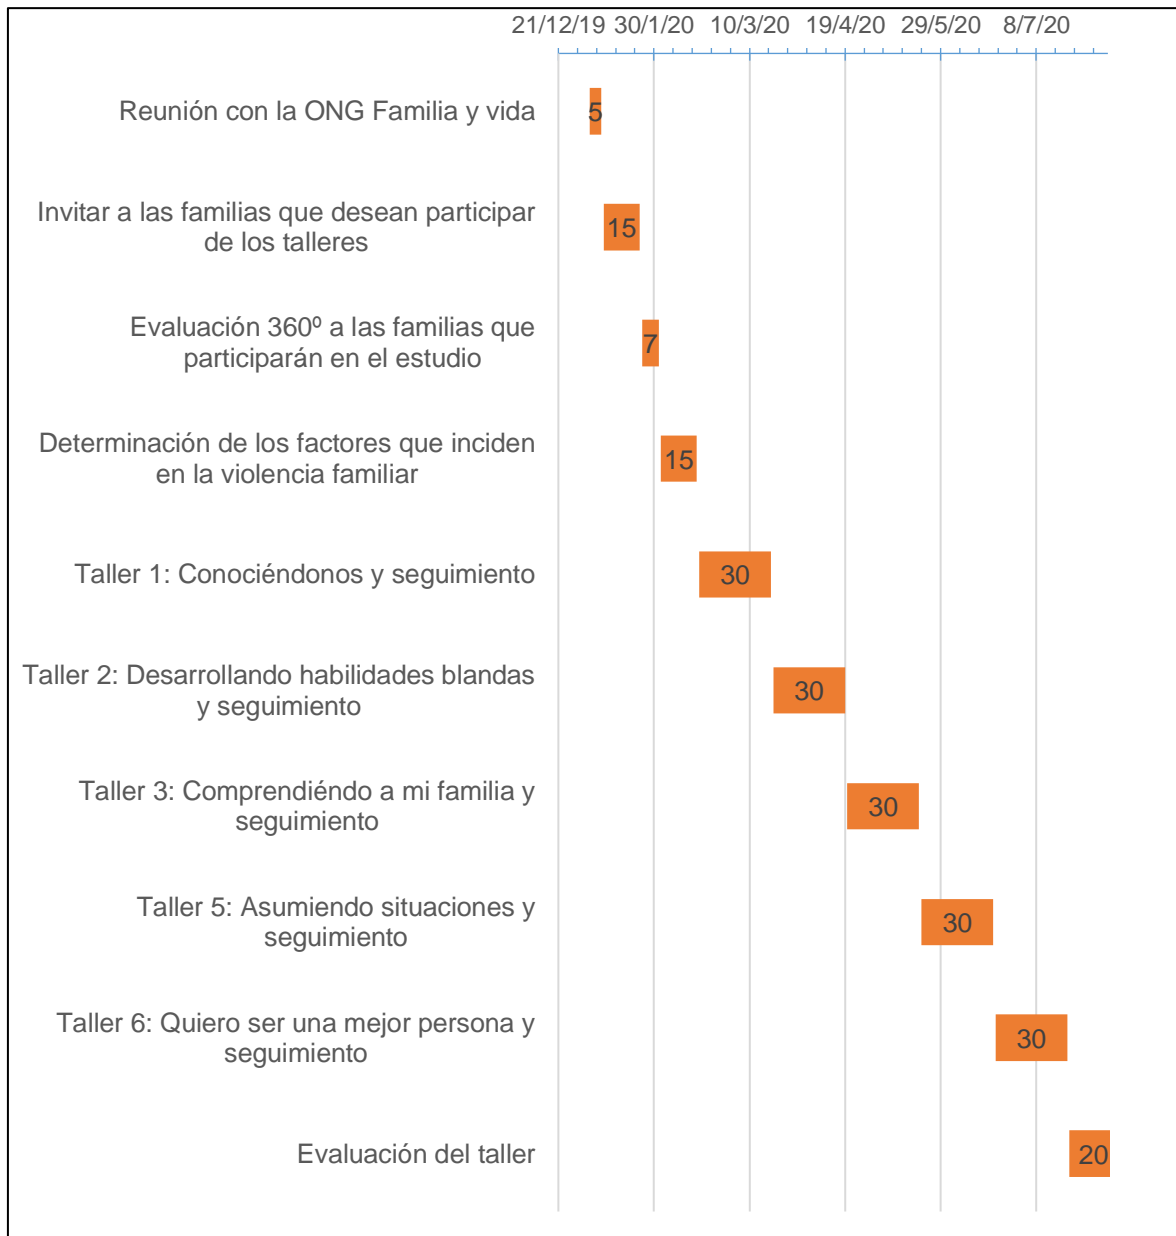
21/12/19 30/1/20 10/3/20 19/4/20 29/5/20 8/7/20

Reunión con la ONG Familia y vida 5

Invitar a las familias que desean participar de los talleres 15

Evaluación 360º a las familias que participarán en el estudio 7

Determinación de los factores que inciden en la violencia familiar 15

Taller 1: Conociéndonos y seguimiento 30

Taller 2: Desarrollando habilidades blandas y seguimiento 30

Taller 3: Comprendiéndo a mi familia y seguimiento 30

Taller 5: Asumiendo situaciones y seguimiento 30

Taller 6: Quiero ser una mejor persona y seguimiento 30

Evaluación del taller 20